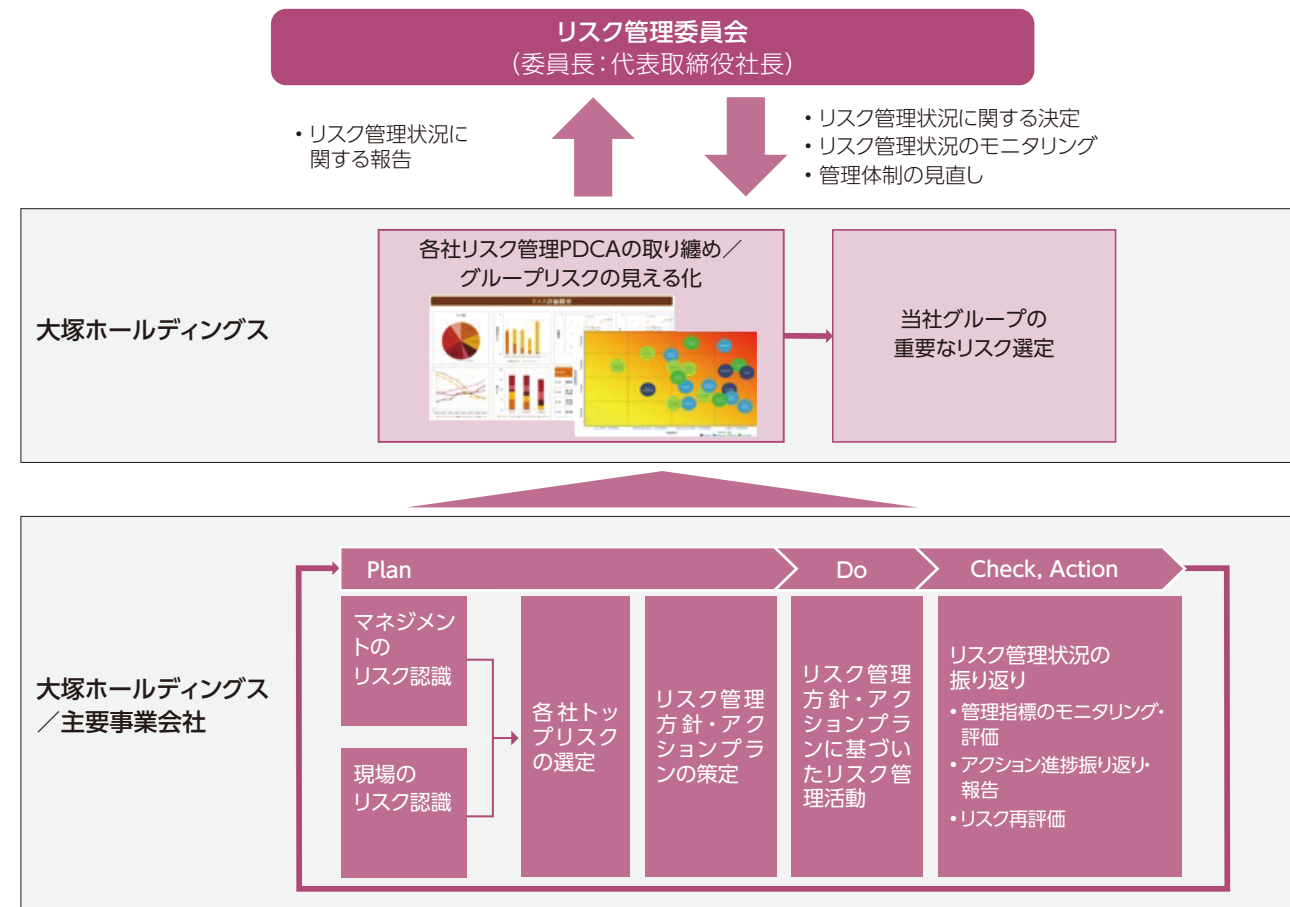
リスク管理委員会
（委員長：代表取締役社長）

・リスク管理状況に関する報告

・リスク管理状況に関する決定
・リスク管理状況のモニタリング
・管理体制の見直し

大塚ホールディングス

各社リスク管理PDCAの取り纏め／グループリスクの見える化

当社グループの重要なリスク選定

大塚ホールディングス／主要事業会社

Plan

Do

Check, Action

マネジメントのリスク認識

現場のリスク認識

各社トップリスクの選定

リスク管理方針・アクションプランの策定

リスク管理方針・アクションプランに基づいたリスク管理活動

リスク管理状況の振り返り
・管理指標のモニタリング・評価
・アクション進捗振り返り・報告
・リスク再評価